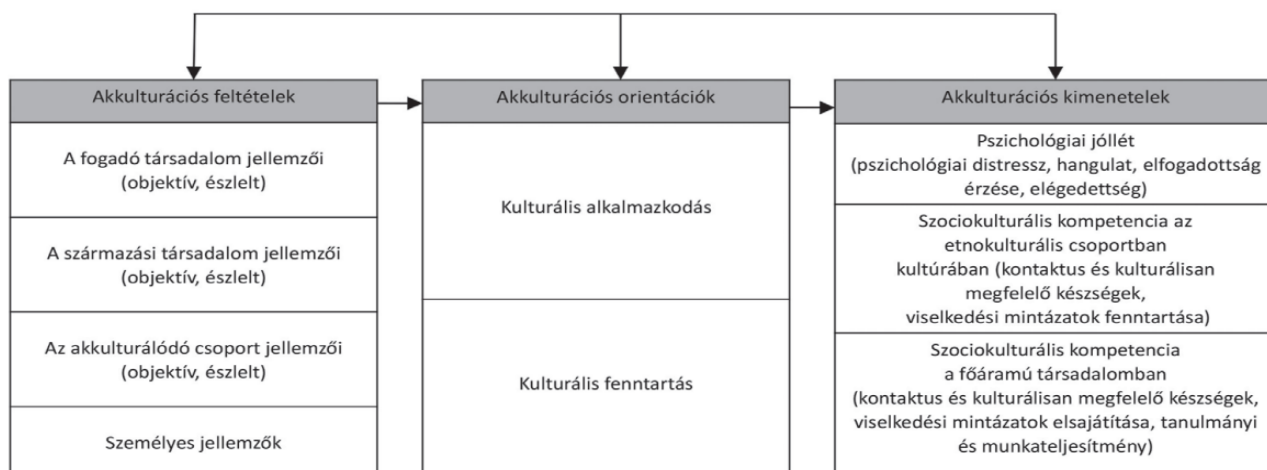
Akkulturációs feltételek

A fogadó társadalom jellemzői (objektív, észlelt)

A származási társadalom jellemzői (objektív, észlelt)

Az akkulturálódó csoport jellemzői (objektív, észlelt)

Személyes jellemzők

Akkulturációs orientációk

Kulturális alkalmazkodás

Kulturális fenntartás

Akkulturációs kimenetelek

Pszichológiai jóllét (pszichológiai distressz, hangulat, elfogadottság érzése, elégedettség)

Szociokulturális kompetencia az etnokulturális csoportban kultúrában (kontaktus és kulturálisan megfelelő készségek, viselkedési mintázatok fenntartása)

Szociokulturális kompetencia a főáramú társadalomban (kontaktus és kulturálisan megfelelő készségek, viselkedési mintázatok elsajátítása, tanulmányi és munkateljesítmény)